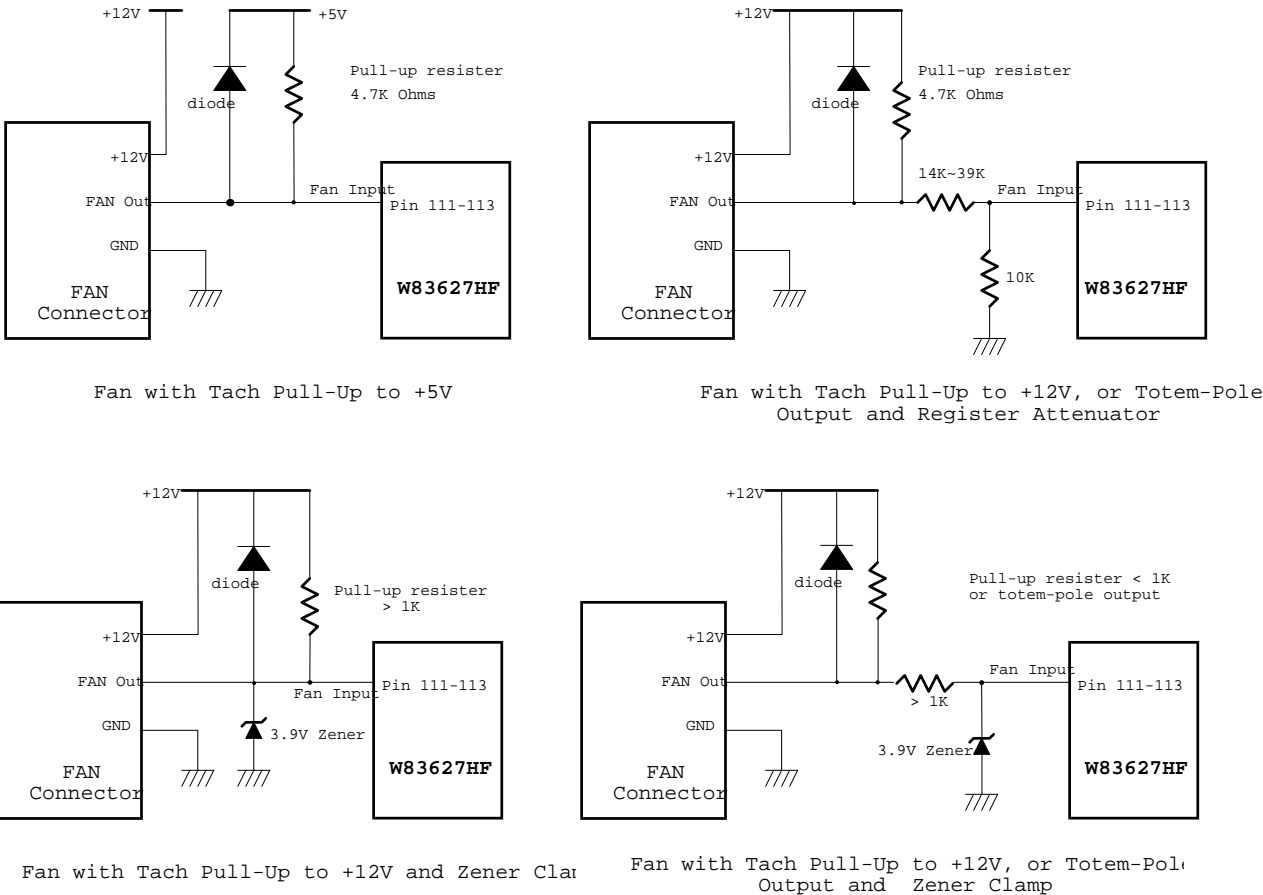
+12V
+5V
Pull-up resister
4.7K Ohms
diode
+12V
FAN Out
Fan Input
Pin 111-113
GND
FAN
Connector
W83627HF

Fan with Tach Pull-Up to +5V

+12V
Pull-up resister
4.7K Ohms
diode
+12V
14K~39K
FAN Out
Fan Input
Pin 111-113
GND
10K
FAN
Connector
W83627HF

Fan with Tach Pull-Up to +12V, or Totem-Pole Output and Register Attenuator

+12V
diode
Pull-up resister
> 1K
+12V
FAN Out
Fan Input
Pin 111-113
GND
3.9V Zener
FAN
Connector
W83627HF

Fan with Tach Pull-Up to +12V and Zener Cla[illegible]

+12V
diode
Pull-up resister < 1K
or totem-pole output
+12V
Fan Input
FAN Out
Pin 111-113
> 1K
GND
3.9V Zener
FAN
Connector
W83627HF

Fan with Tach Pull-Up to +12V, or Totem-Pol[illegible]
Output and Zener Clamp